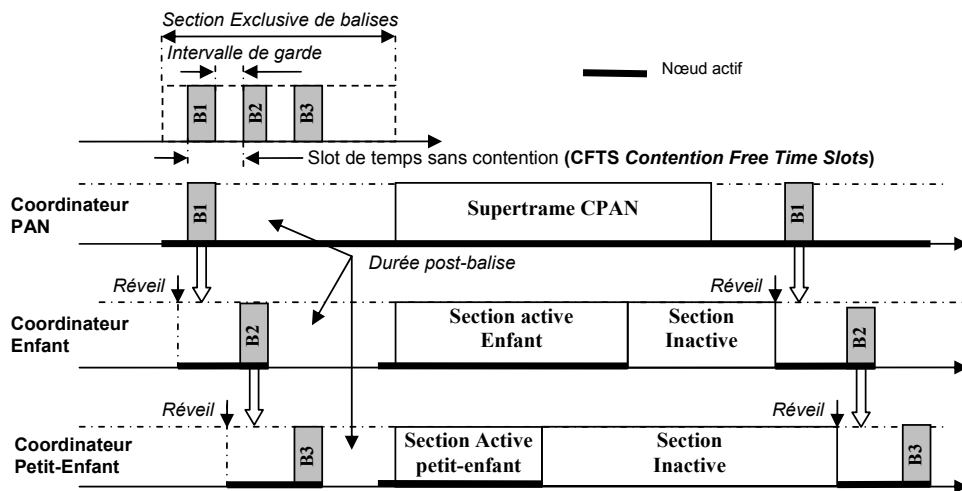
Section Exclusive de balises

Intervalle de garde

Nœud actif

B1 B2 B3

Slot de temps sans contention (CFTS Contention Free Time Slots)

Coordinateur PAN

B1

Supertrame CPAN

B1

Durée post-balise

Réveil

Réveil

Coordinateur Enfant

B2

Section active Enfant

Section Inactive

B2

Réveil

Réveil

Coordinateur Petit-Enfant

B3

Section Active petit-enfant

Section Inactive

B3